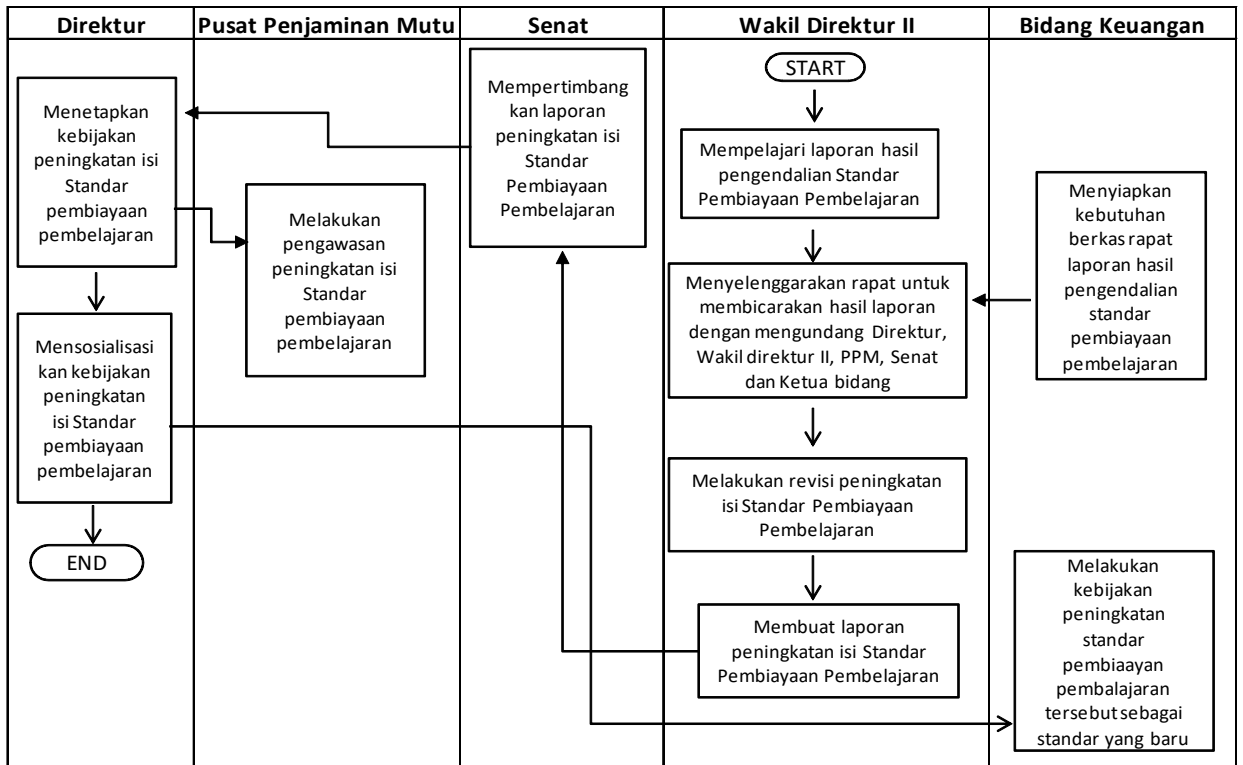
| Direktur | Pusat Penjaminan Mutu | Senat | Wakil Direktur II | Bidang Keuangan |
|---|---|---|---|---|

START

Mempelajari laporan hasil pengendalian Standar Pembiayaan Pembelajaran

Menyiapkan kebutuhan berkas rapat laporan hasil pengendalian standar pembiayaan pembelajaran

Menyelenggarakan rapat untuk membicarakan hasil laporan dengan mengundang Direktur, Wakil direktur II, PPM, Senat dan Ketua bidang

Melakukan revisi peningkatan isi Standar Pembiayaan Pembelajaran

Membuat laporan peningkatan isi Standar Pembiayaan Pembelajaran

Mempertimbangkan laporan peningkatan isi Standar Pembiayaan Pembelajaran

Menetapkan kebijakan peningkatan isi Standar pembiayaan pembelajaran

Melakukan pengawasan peningkatan isi Standar pembiayaan pembelajaran

Mensosialisasikan kebijakan peningkatan isi Standar pembiayaan pembelajaran

END

Melakukan kebijakan peningkatan standar pembiaayan pembalajaran tersebut sebagai standar yang baru